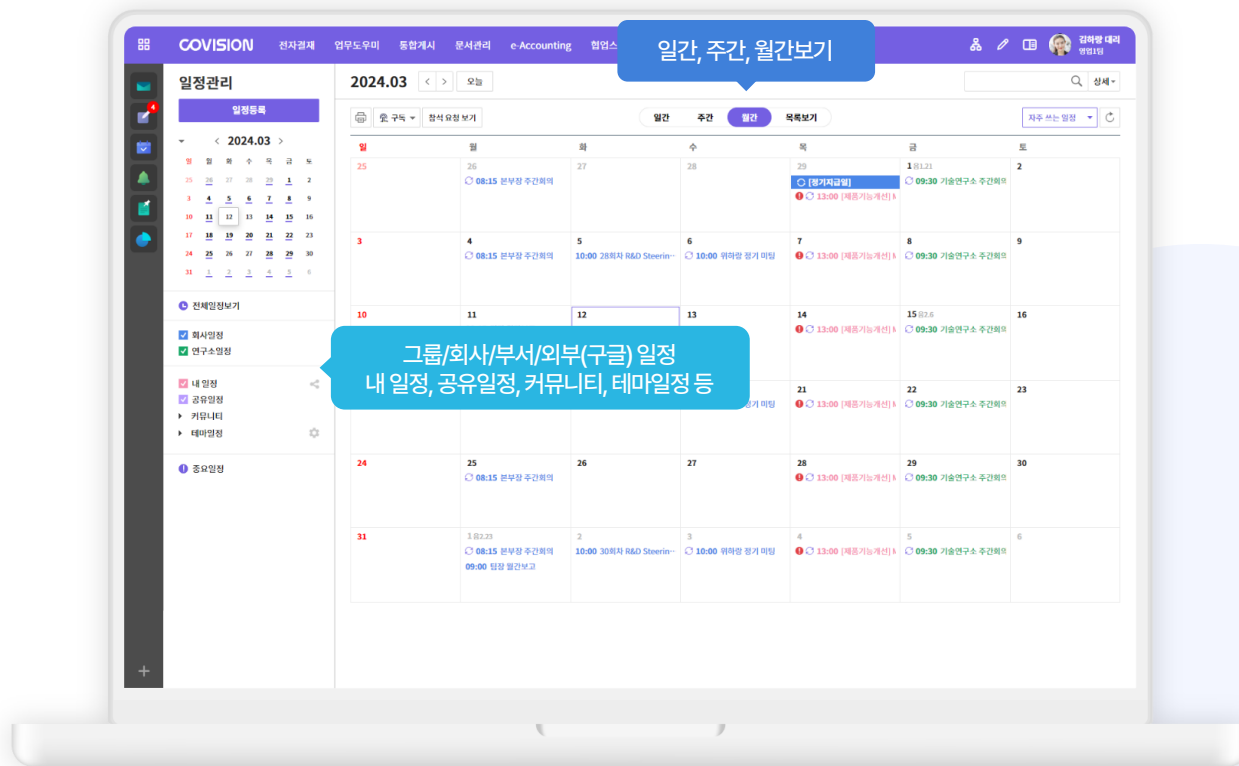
COVISION 전자결재 업무도우미 통합게시 문서관리 e-Accounting 협업스

일간, 주간, 월간보기

김하랑 대리
영업1팀

일정관리

일정등록

2024.03

| 일 | 월 | 화 | 수 | 목 | 금 | 토 |
|---|---|---|---|---|---|---|
| 25 | 26 | 27 | 28 | 29 | 1 | 2 |
| 3 | 4 | 5 | 6 | 7 | 8 | 9 |
| 10 | 11 | 12 | 13 | 14 | 15 | 16 |
| 17 | 18 | 19 | 20 | 21 | 22 | 23 |
| 24 | 25 | 26 | 27 | 28 | 29 | 30 |
| 31 | 1 | 2 | 3 | 4 | 5 | 6 |

전체일정보기

회사일정
연구소일정

그룹/회사/부서/외부(구글) 일정
내 일정, 공유일정, 커뮤니티, 테마일정 등

내 일정
공유일정
커뮤니티
테마일정

중요일정

2024.03 오늘

상세

구독 참석 요청 보기

일간 주간 월간 목록보기

자주 쓰는 일정

| 일 | 월 | 화 | 수 | 목 | 금 | 토 |
|---|---|---|---|---|---|---|
| 25 | 26 08:15 본부장 주간회의 | 27 | 28 | 29 [정기지급일] 13:00 [제품기능개선] I | 1 음1.21 09:30 기술연구소 주간회의 | 2 |
| 3 | 4 08:15 본부장 주간회의 | 5 10:00 28회차 R&D Steerin… | 6 10:00 위하랑 정기 미팅 | 7 13:00 [제품기능개선] I | 8 09:30 기술연구소 주간회의 | 9 |
| 10 | 11 | 12 | 13 | 14 13:00 [제품기능개선] I | 15 음2.6 09:30 기술연구소 주간회의 | 16 |
| | | | 정기 미팅 | 21 13:00 [제품기능개선] I | 22 09:30 기술연구소 주간회의 | 23 |
| 24 | 25 08:15 본부장 주간회의 | 26 | 27 | 28 13:00 [제품기능개선] I | 29 09:30 기술연구소 주간회의 | 30 |
| 31 | 1 음2.23 08:15 본부장 주간회의 09:00 팀장 월간보고 | 2 10:00 30회차 R&D Steerin… | 3 10:00 위하랑 정기 미팅 | 4 13:00 [제품기능개선] I | 5 09:30 기술연구소 주간회의 | 6 |